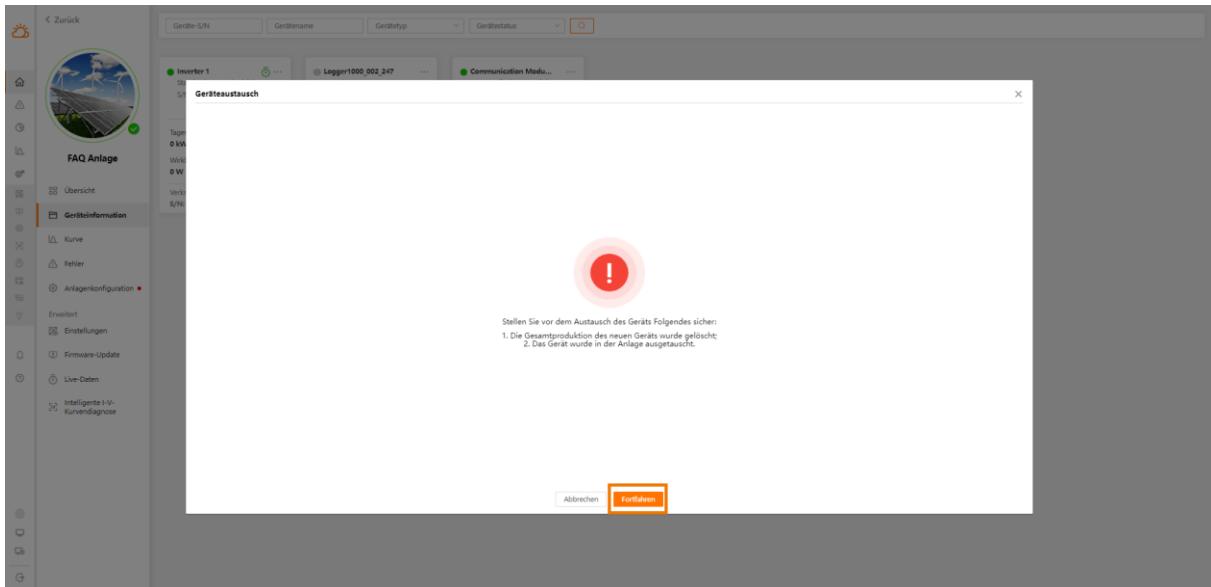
< Zurück

Geräte-S/N
Gerätename
Gerätetyp
Gerätestatus

Inverter 1
Logger1000_002_247
Communication Modu...

FAQ Anlage

Übersicht
Geräteinformation
Kurve
Fehler
Anlagenkonfiguration
Erweitert
Einstellungen
Firmware-Update
Live-Daten
Intelligente I-V-Kurvendiagnose

Tage
0 kW
Wirk
0 W
Verk
S/N

Geräteaustausch

Stellen Sie vor dem Austausch des Geräts Folgendes sicher:
1. Die Gesamtproduktion des neuen Geräts wurde gelöscht;
2. Das Gerät wurde in der Anlage ausgetauscht.

Abbrechen
Fortfahren